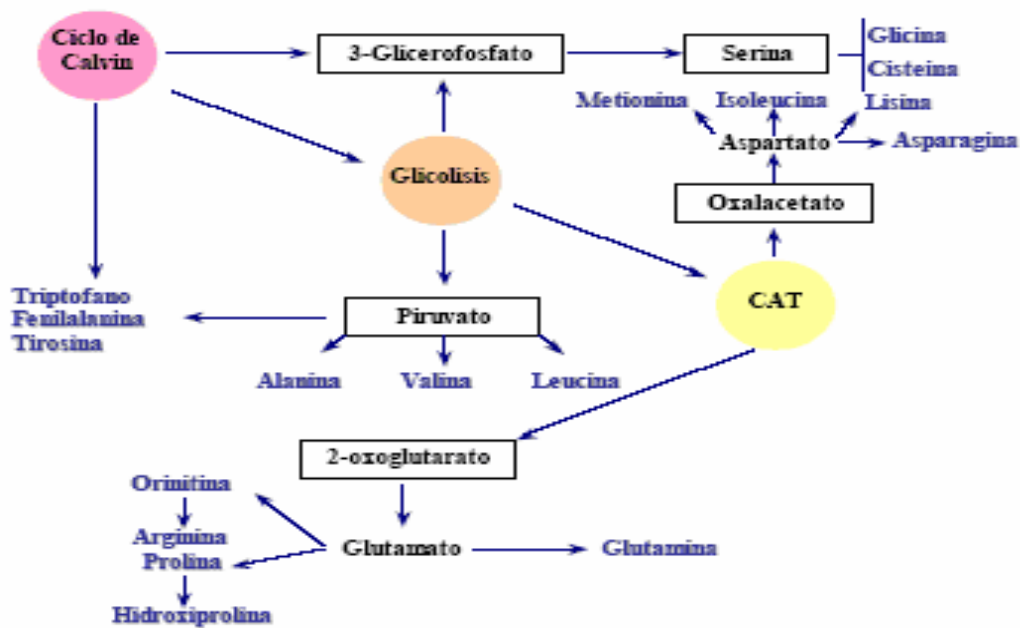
Ciclo de Calvin

3-Glicerofosfato

Serina

Glicina
Cisteina
Lisina

Metionina
Isoleucina

Aspartato

Asparagina

Glicolisis

Oxalacetato

CAT

Triptofano
Fenilalanina
Tirosina

Piruvato

Alanina
Valina
Leucina

2-oxoglutarato

Orinitina
Arginina
Prolina
Hidroxiprolina

Glutamato

Glutamina